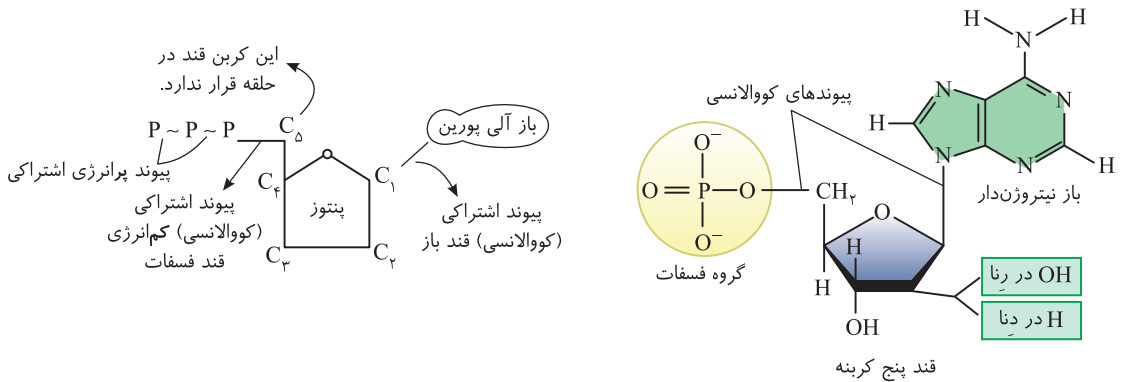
این کربن قند در حلقه قرار ندارد.

P ~ P ~ P

$C_5$

$C_4$

$C_1$

$C_3$

$C_2$

پنتوز

باز آلی پورین

پیوند پرانرژی اشتراکی

پیوند اشتراکی (کووالانسی) کم‌انرژی قند فسفات

پیوند اشتراکی (کووالانسی) قند باز

H N H

N

N

H

N

N

N

H

پیوندهای کووالانسی

$O^-$

O = P — O — $CH_2$

$O^-$

گروه فسفات

O

H

H

OH

باز نیتروژن‌دار

OH در رِنا

H در دِنا

قند پنج کربنه